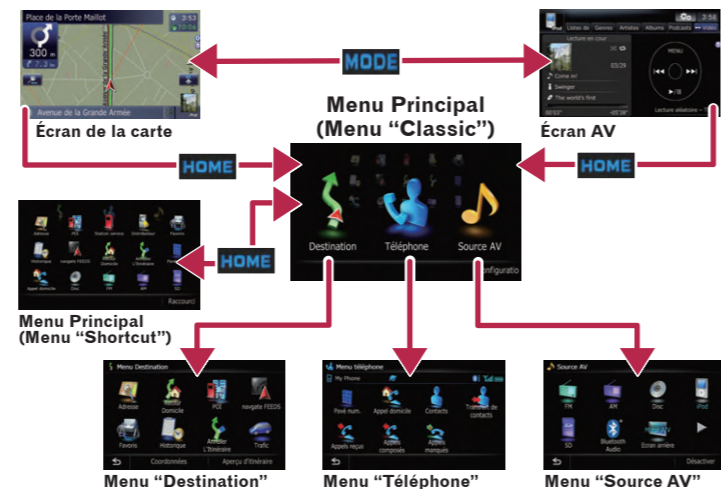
Place de la Porte Maillot
3:53
300 m
Avenue de la Grande Armée
Écran de la carte

MODE

iPod Listes de Genres Artistes Albums Podcasts
Lecture en cours
03/29
Come in!
Swinger
The world's first
MENU
Lecture aléatoire
Écran AV

Menu Principal
(Menu “Classic”)

HOME
HOME

Destination
Téléphone
Source AV
Configuratio

HOME

Adresse
POI
Distributeur
Historique
Navigate FEEDS
Domicile
L'itinéraire
Appel domicile
Disc
Raccourci
Menu Principal
(Menu “Shortcut”)

Menu Destination
Adresse
Domicile
POI
navigate FEEDS
Favoris
Historique
Afficher L'itinéraire
Trafic
Coordonnées
Aperçu d'itinéraire
Menu “Destination”

Menu téléphone
My Phone
Pavé num.
Appel domicile
Contacts
Transfert de contacts
Appels reçus
Appels composés
Appels manqués
Menu “Téléphone”

Source AV
FM
AM
Disc
iPod
SD
Bluetooth Audio
Écran arrière
Désactiver
Menu “Source AV”